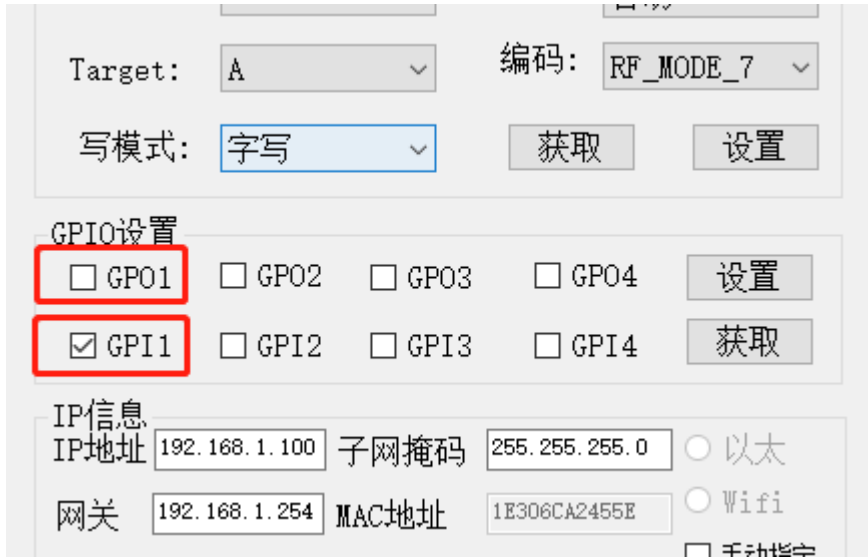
Target: A
编码: RF_MODE_7
写模式: 字写
获取
设置

GPIO设置
GPO1
GPO2
GPO3
GPO4
设置
GPI1
GPI2
GPI3
GPI4
获取

IP信息
IP地址 192.168.1.100
子网掩码 255.255.255.0
以太
网关 192.168.1.254
MAC地址 1E306CA2455E
Wifi
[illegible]